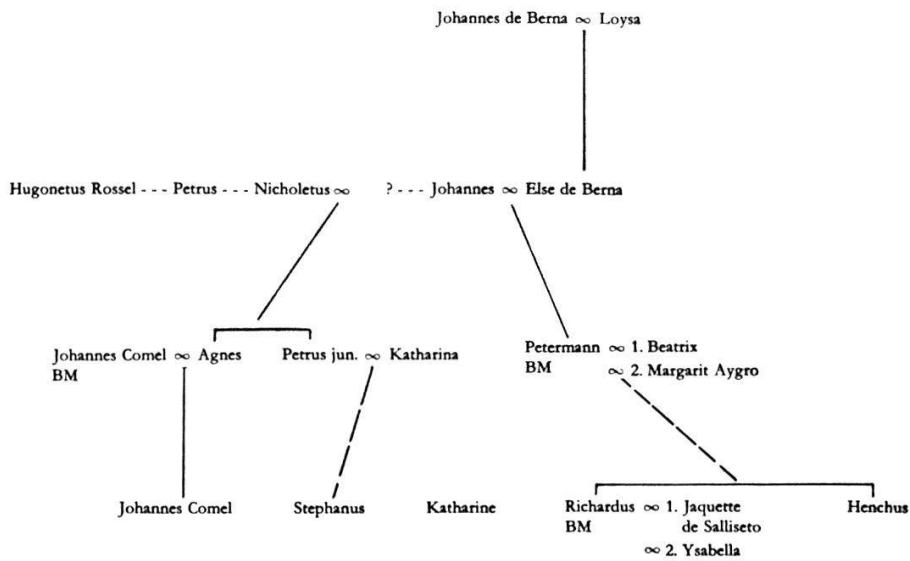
Johannes de Berna $\infty$ Loysa

Hugonetus Rossel - - - Petrus - - - Nicholetus $\infty$ ? - - - Johannes $\infty$ Else de Berna

Johannes Comel $\infty$ Agnes BM

Petrus jun. $\infty$ Katharina

Petermann $\infty$ 1. Beatrix BM $\infty$ 2. Margarit Aygro

Johannes Comel

Stephanus

Katharine

Richardus $\infty$ 1. Jaquette de Salliseto BM $\infty$ 2. Ysabella

Henchus